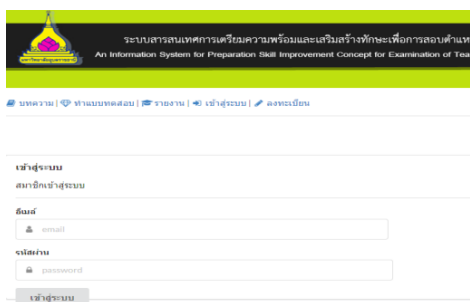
ระบบสารสนเทศการเตรียมความพร้อมและเสริมสร้างทักษะเพื่อการสอบตำแห
An Information System for Preparation Skill Improvement Concept for Examination of Tea

บทความ | ทำแบบทดสอบ | รายงาน | เข้าสู่ระบบ | ลงทะเบียน

เข้าสู่ระบบ
สมาชิกเข้าสู่ระบบ

อีเมล์
email

รหัสผ่าน
password

เข้าสู่ระบบ